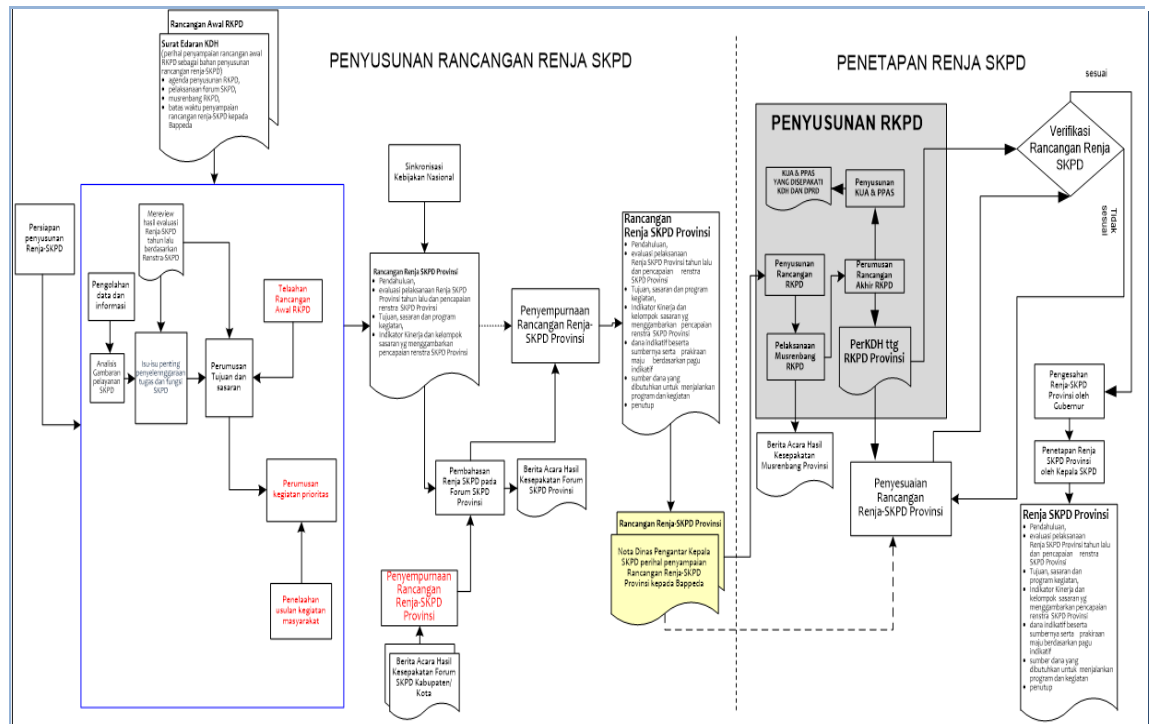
Rancangan Awal RKPD

Surat Edaran KDH
(perihal penyampaian rancangan awal RKPD sebagai bahan penyusunan rancangan renja-SKPD)
- agenda penyusunan RKPD,
- pelaksanaan forum SKPD,
- musrenbang RKPD,
- batas waktu penyampaian rancangan renja-SKPD kepada Bappeda

PENYUSUNAN RANCANGAN RENJA SKPD

PENETAPAN RENJA SKPD

sesuai

PENYUSUNAN RKPD

Verifikasi Rancangan Renja SKPD

Tidak sesuai

Sinkronisasi Kebijakan Nasional

Persiapan penyusunan Renja-SKPD

Mereview hasil evaluasi Renja-SKPD tahun lalu berdasarkan Renstra-SKPD

Pengolahan data dan informasi

Telaahan Rancangan Awal RKPD

Analisis Gambaran pelayanan SKPD

Isu-isu penting penyelenggaraan tugas dan fungsi SKPD

Perumusan Tujuan dan sasaran

Rancangan Renja SKPD Provinsi
- Pendahuluan,
- evaluasi pelaksanaan Renja SKPD Provinsi tahun lalu dan pencapaian renstra SKPD Provinsi
- Tujuan, sasaran dan program kegiatan,
- Indikator Kinerja dan kelompok sasaran yg menggambarkan pencapaian renstra SKPD Provinsi

Penyempurnaan Rancangan Renja-SKPD Provinsi

Rancangan Renja SKPD Provinsi
- Pendahuluan,
- evaluasi pelaksanaan Renja SKPD Provinsi tahun lalu dan pencapaian renstra SKPD Provinsi
- Tujuan, sasaran dan program kegiatan,
- Indikator Kinerja dan kelompok sasaran yg menggambarkan pencapaian renstra SKPD Provinsi
- dana indikatif beserta sumbernya serta prakiraan maju berdasarkan pagu indikatif
- sumber dana yang dibutuhkan untuk menjalankan program dan kegiatan
- penutup

KUA & PPAS YANG DISEPAKATI KDH DAN DPRD

Penyusunan KUA & PPAS

Penyusunan Rancangan RKPD

Perumusan Rancangan Akhir RKPD

Pelaksanaan Musrenbang RKPD

PerKDH ttg RKPD Provinsi

Berita Acara Hasil Kesepakatan Musrenbang Provinsi

Pengesahan Renja-SKPD Provinsi oleh Gubernur

Penetapan Renja SKPD Provinsi oleh Kepala SKPD

Penyesuaian Rancangan Renja-SKPD Provinsi

Perumusan kegiatan prioritas

Pembahasan Renja SKPD pada Forum SKPD Provinsi

Berita Acara Hasil Kesepakatan Forum SKPD Provinsi

Rancangan Renja-SKPD Provinsi

Nota Dinas Pengantar Kepala SKPD perihal penyampaian Rancangan Renja-SKPD Provinsi kepada Bappeda

Renja SKPD Provinsi
- Pendahuluan,
- evaluasi pelaksanaan Renja SKPD Provinsi tahun lalu dan pencapaian renstra SKPD Provinsi
- Tujuan, sasaran dan program kegiatan,
- Indikator Kinerja dan kelompok sasaran yg menggambarkan pencapaian renstra SKPD Provinsi
- dana indikatif beserta sumbernya serta prakiraan maju berdasarkan pagu indikatif
- sumber dana yang dibutuhkan untuk menjalankan program dan kegiatan
- penutup

Penelaahan usulan kegiatan masyarakat

Penyempurnaan Rancangan Renja-SKPD Provinsi

Berita Acara Hasil Kesepakatan Forum SKPD Kabupaten/ Kota